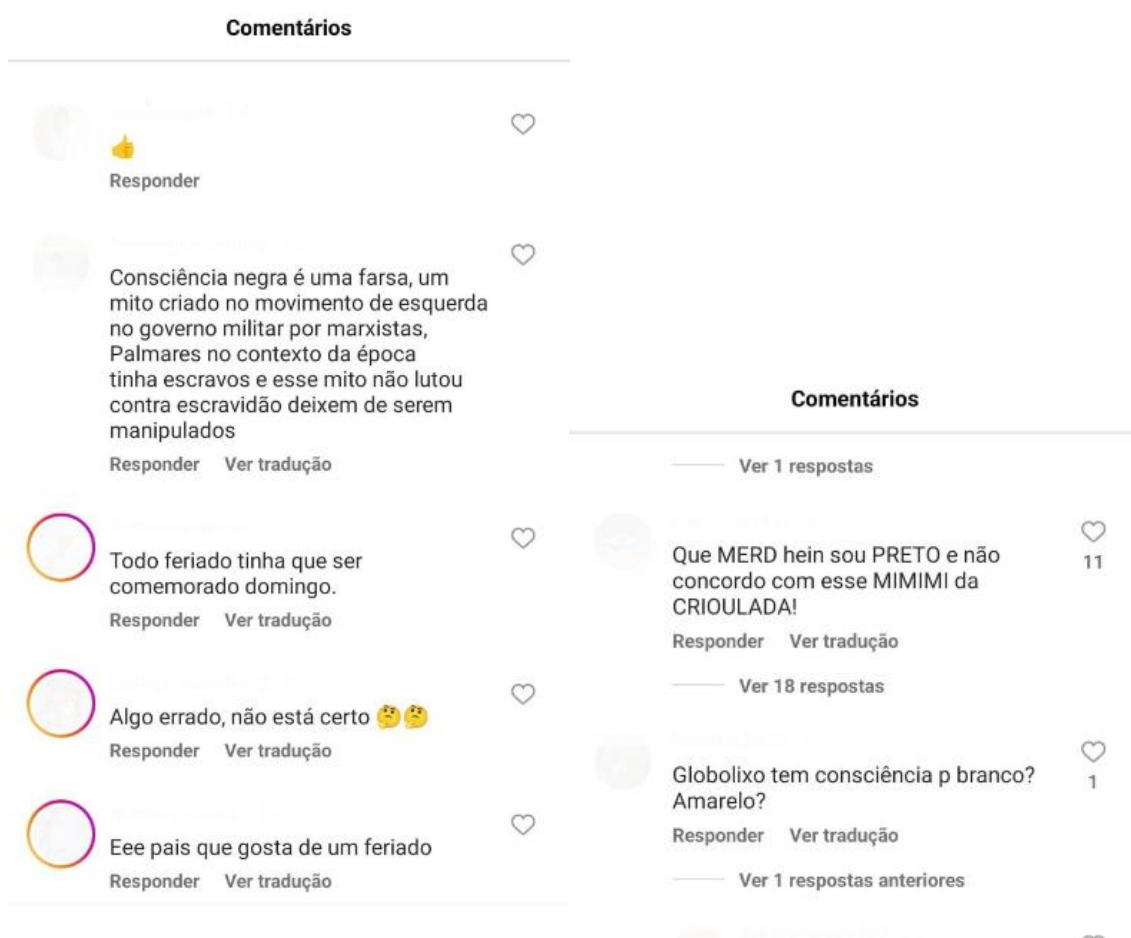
Comentários

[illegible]

Responder

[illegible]

Consciência negra é uma farsa, um mito criado no movimento de esquerda no governo militar por marxistas, Palmares no contexto da época tinha escravos e esse mito não lutou contra escravidão deixem de serem manipulados

Responder Ver tradução

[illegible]

Todo feriado tinha que ser comemorado domingo.

Responder Ver tradução

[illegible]

Algo errado, não está certo 🤔🤔

Responder Ver tradução

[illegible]

Eee pais que gosta de um feriado

Responder Ver tradução

Comentários

Ver 1 respostas

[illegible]

Que MERD hein sou PRETO e não concordo com esse MIMIMI da CRIOULADA!

11

Responder Ver tradução

Ver 18 respostas

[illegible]

Globolixo tem consciência p branco? Amarelo?

1

Responder Ver tradução

Ver 1 respostas anteriores